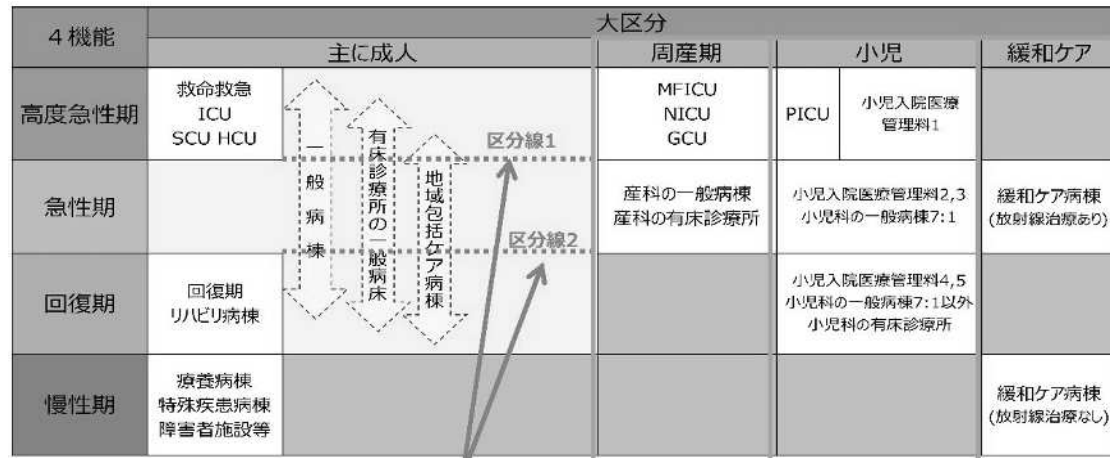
| 4機能 | 大区分 | | | | | |
|---|---|---|---|---|---|---|
| | 主に成人 | | 周産期 | 小児 | | 緩和ケア |
| 高度急性期 | 救命救急 ICU SCU HCU | 一般病棟 / 有床診療所の一般病床 / 地域包括ケア病棟 区分線1 | MFICU NICU GCU | PICU | 小児入院医療管理料1 | |
| 急性期 | | 区分線2 | 産科の一般病棟 産科の有床診療所 | 小児入院医療管理料2,3 小児科の一般病棟7:1 | | 緩和ケア病棟 (放射線治療あり) |
| 回復期 | 回復期リハビリ病棟 | | | 小児入院医療管理料4,5 小児科の一般病棟7:1以外 小児科の有床診療所 | | |
| 慢性期 | 療養病棟 特殊疾患病棟 障害者施設等 | | | | | 緩和ケア病棟 (放射線治療なし) |